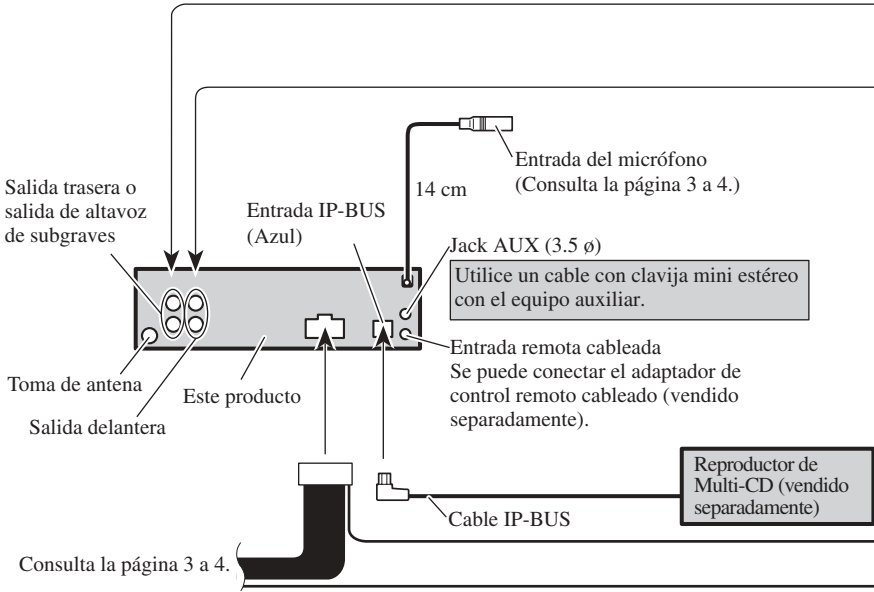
Entrada del micrófono
(Consulta la página 3 a 4.)

14 cm

Salida trasera o salida de altavoz de subgraves

Entrada IP-BUS
(Azul)

Jack AUX (3.5 ø)

Utilice un cable con clavija mini estéreo con el equipo auxiliar.

Entrada remota cableada
Se puede conectar el adaptador de control remoto cableado (vendido separadamente).

Toma de antena

Este producto

Salida delantera

Reproductor de Multi-CD (vendido separadamente)

Cable IP-BUS

Consulta la página 3 a 4.